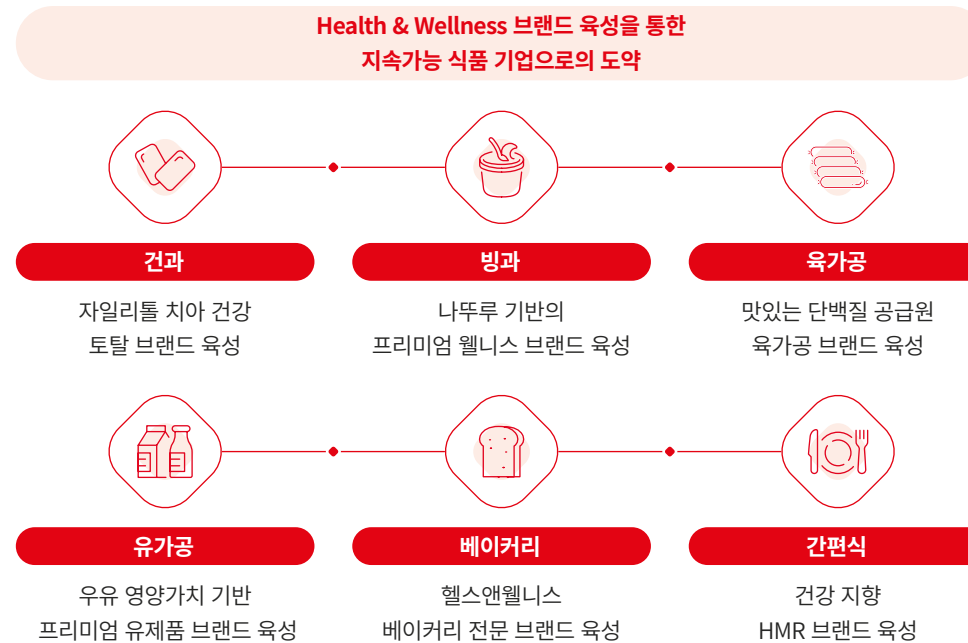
Health & Wellness 브랜드 육성을 통한
지속가능 식품 기업으로의 도약

건과
자일리톨 치아 건강
토탈 브랜드 육성

빙과
나뚜루 기반의
프리미엄 웰니스 브랜드 육성

육가공
맛있는 단백질 공급원
육가공 브랜드 육성

유가공
우유 영양가치 기반
프리미엄 유제품 브랜드 육성

베이커리
헬스앤웰니스
베이커리 전문 브랜드 육성

간편식
건강 지향
HMR 브랜드 육성